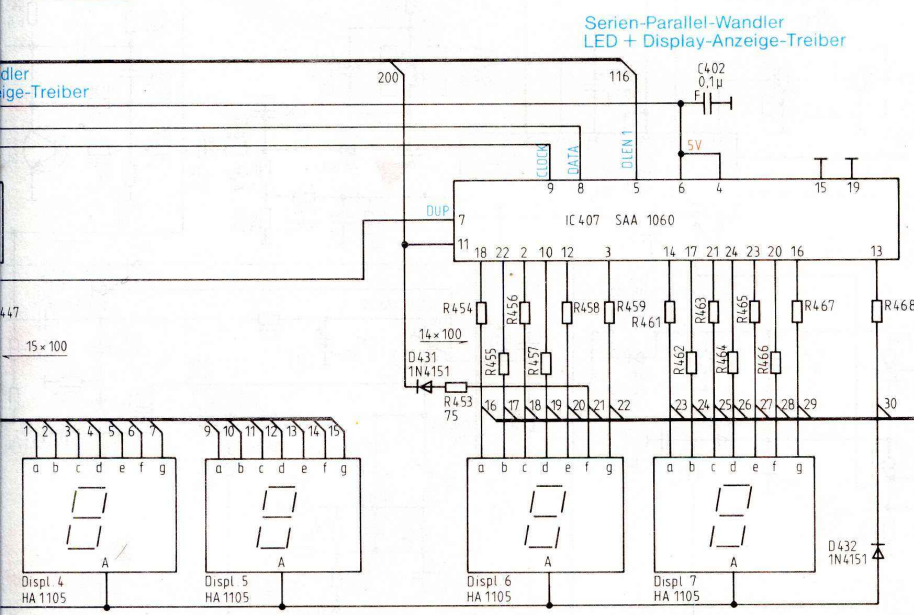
Serien-Parallel-Wandler
LED + Display-Anzeige-Treiber

dler
eige-Treiber

200
116
C402
0,1µ
F
5V
CLOCK
DATA
DLEN 1
9 8 5 6 4 15 19
DUP 7
IC 407 SAA 1060
11
18 22 2 10 12 3 14 17 21 24 23 20 16 13
R454 R456 R458 R459 R461 R463 R465 R467 R468
447
14 × 100
15 × 100
R455 R457 R462 R464 R466
D431
1N4151
R453
75
16 17 18 19 20 21 22 23 24 25 26 27 28 29 30
1 2 3 4 5 6 7
9 10 11 12 13 14 15
a b c d e f g
a b c d e f g
a b c d e f g
a b c d e f g
A
A
A
A
Displ 4
HA 1105
Displ 5
HA 1105
Displ 6
HA 1105
Displ 7
HA 1105
D432
1N4151